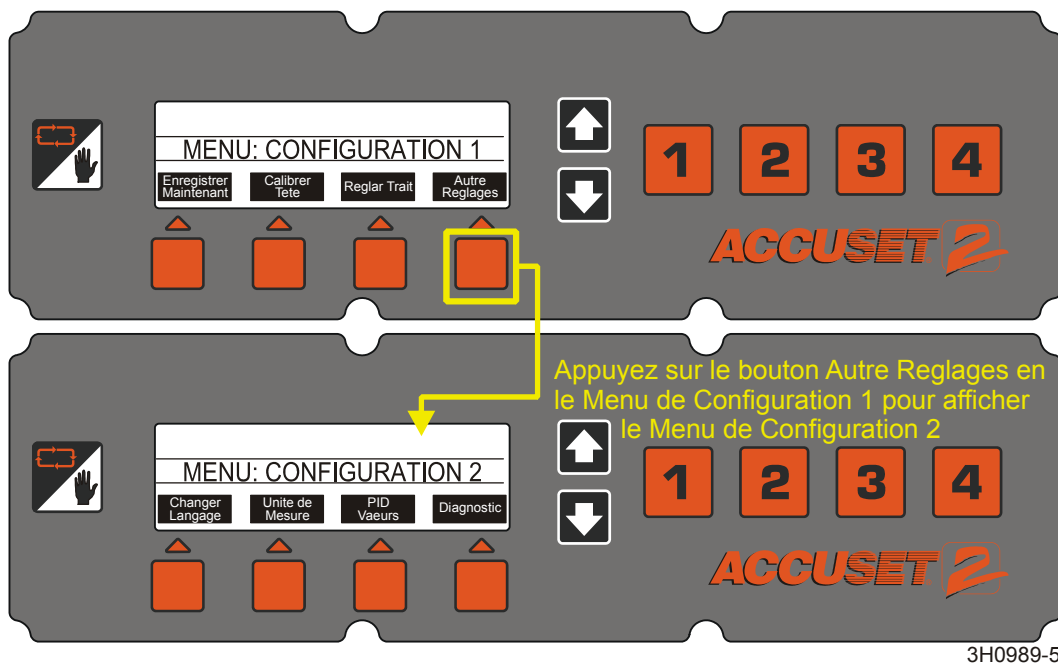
MENU: CONFIGURATION 1

Enregistrer Maintenant
Calibrer Tete
Reglar Trait
Autre Reglages

1 2 3 4

ACCUSET 2

Appuyez sur le bouton Autre Reglages en le Menu de Configuration 1 pour afficher le Menu de Configuration 2

MENU: CONFIGURATION 2

Changer Langage
Unite de Mesure
PID Vaeurs
Diagnostic

1 2 3 4

ACCUSET 2

3H0989-5